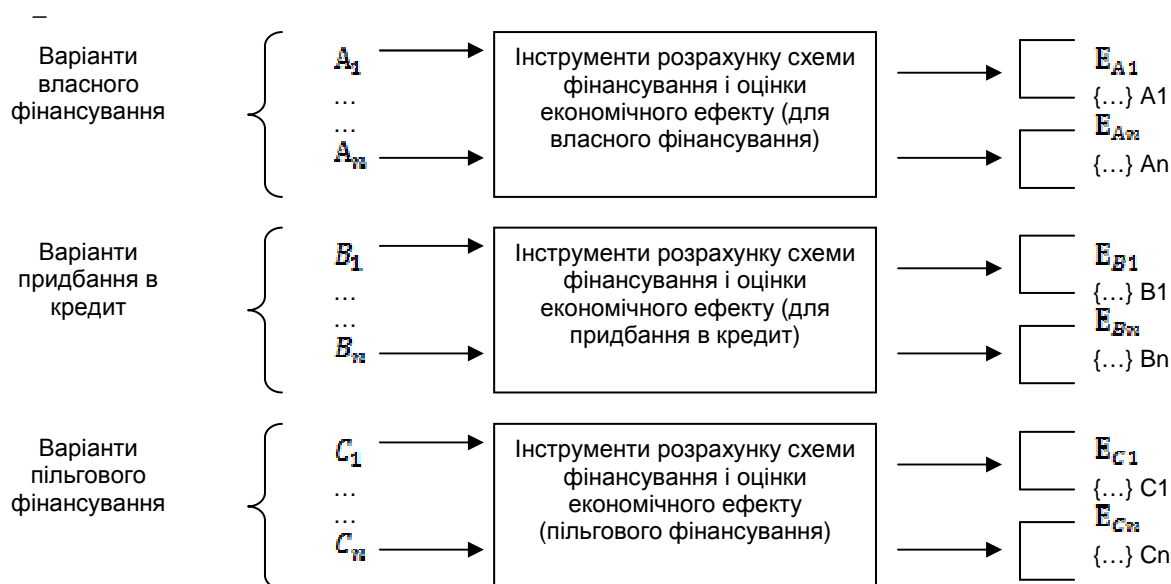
–

Варіанти власного фінансування

$A_1$
…
…
$A_n$

Інструменти розрахунку схеми фінансування і оцінки економічного ефекту (для власного фінансування)

$E_{A1}$
{…} A1
$E_{An}$
{…} An

Варіанти придбання в кредит

$B_1$
…
…
$B_n$

Інструменти розрахунку схеми фінансування і оцінки економічного ефекту (для придбання в кредит)

$E_{B1}$
{…} B1
$E_{Bn}$
{…} Bn

Варіанти пільгового фінансування

$C_1$
…
…
$C_n$

Інструменти розрахунку схеми фінансування і оцінки економічного ефекту (пільгового фінансування)

$E_{C1}$
{…} C1
$E_{Cn}$
{…} Cn